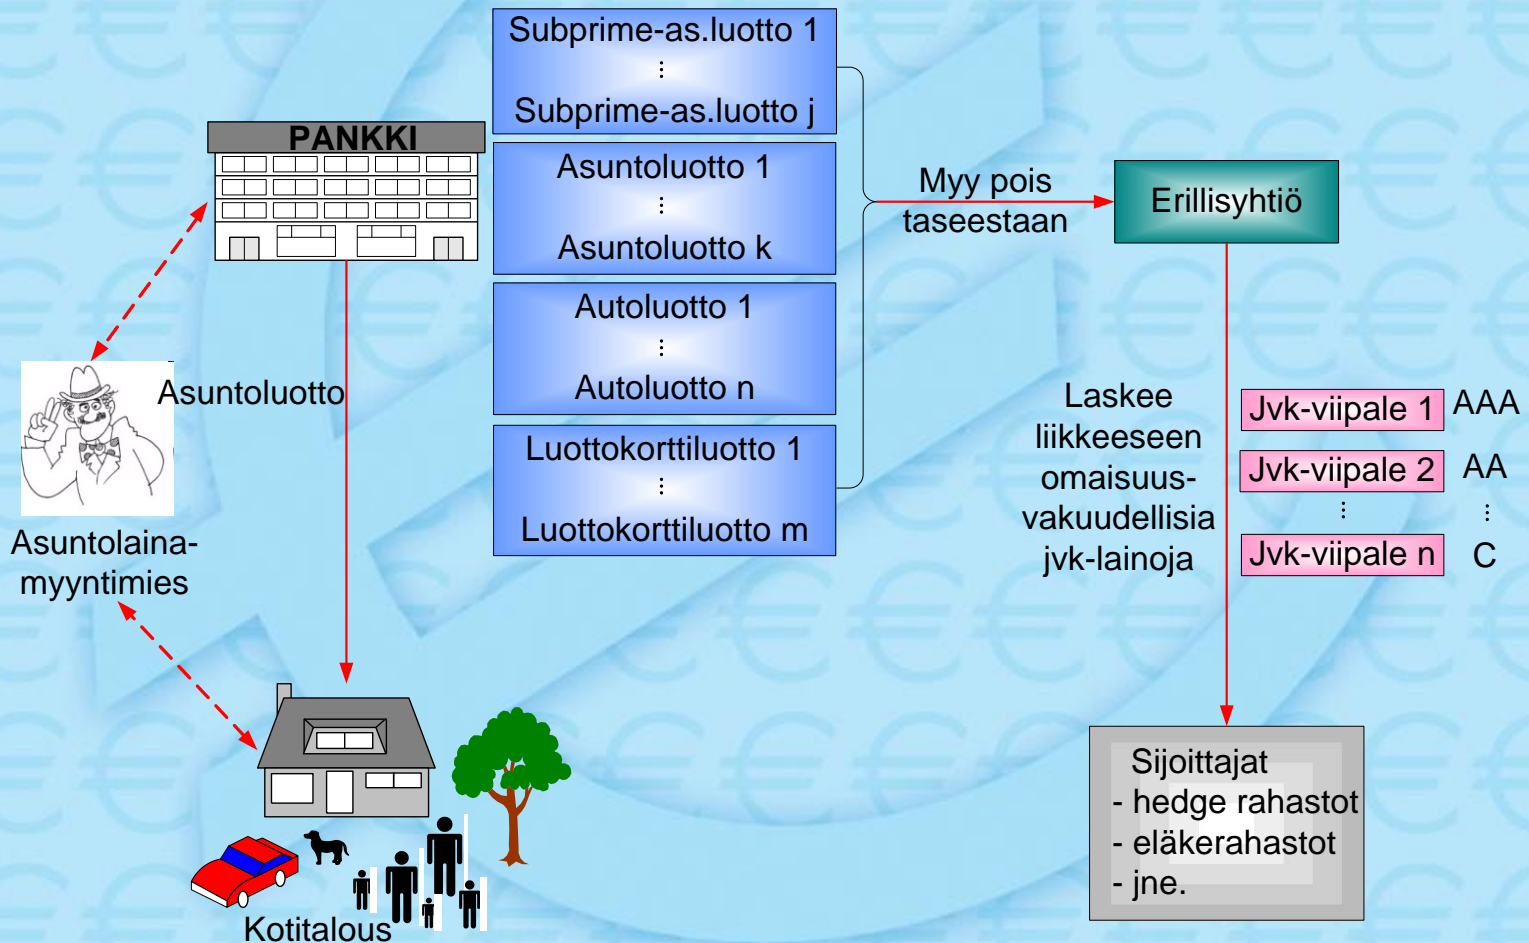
PANKKI

Asuntoluotto

Asuntolaina-myyntimies

Kotitalous

Subprime-as.luotto 1
⋮
Subprime-as.luotto j

Asuntoluotto 1
⋮
Asuntoluotto k

Autoluotto 1
⋮
Autoluotto n

Luottokorttiluotto 1
⋮
Luottokorttiluotto m

Myy pois taseestaan

Erillisyhtiö

Laskee liikkeeseen omaisuus-vakuudellisia jvk-lainoja

Jvk-viipale 1 AAA
Jvk-viipale 2 AA
⋮ ⋮
Jvk-viipale n C

Sijoittajat
- hedge rahastot
- eläkerahastot
- jne.